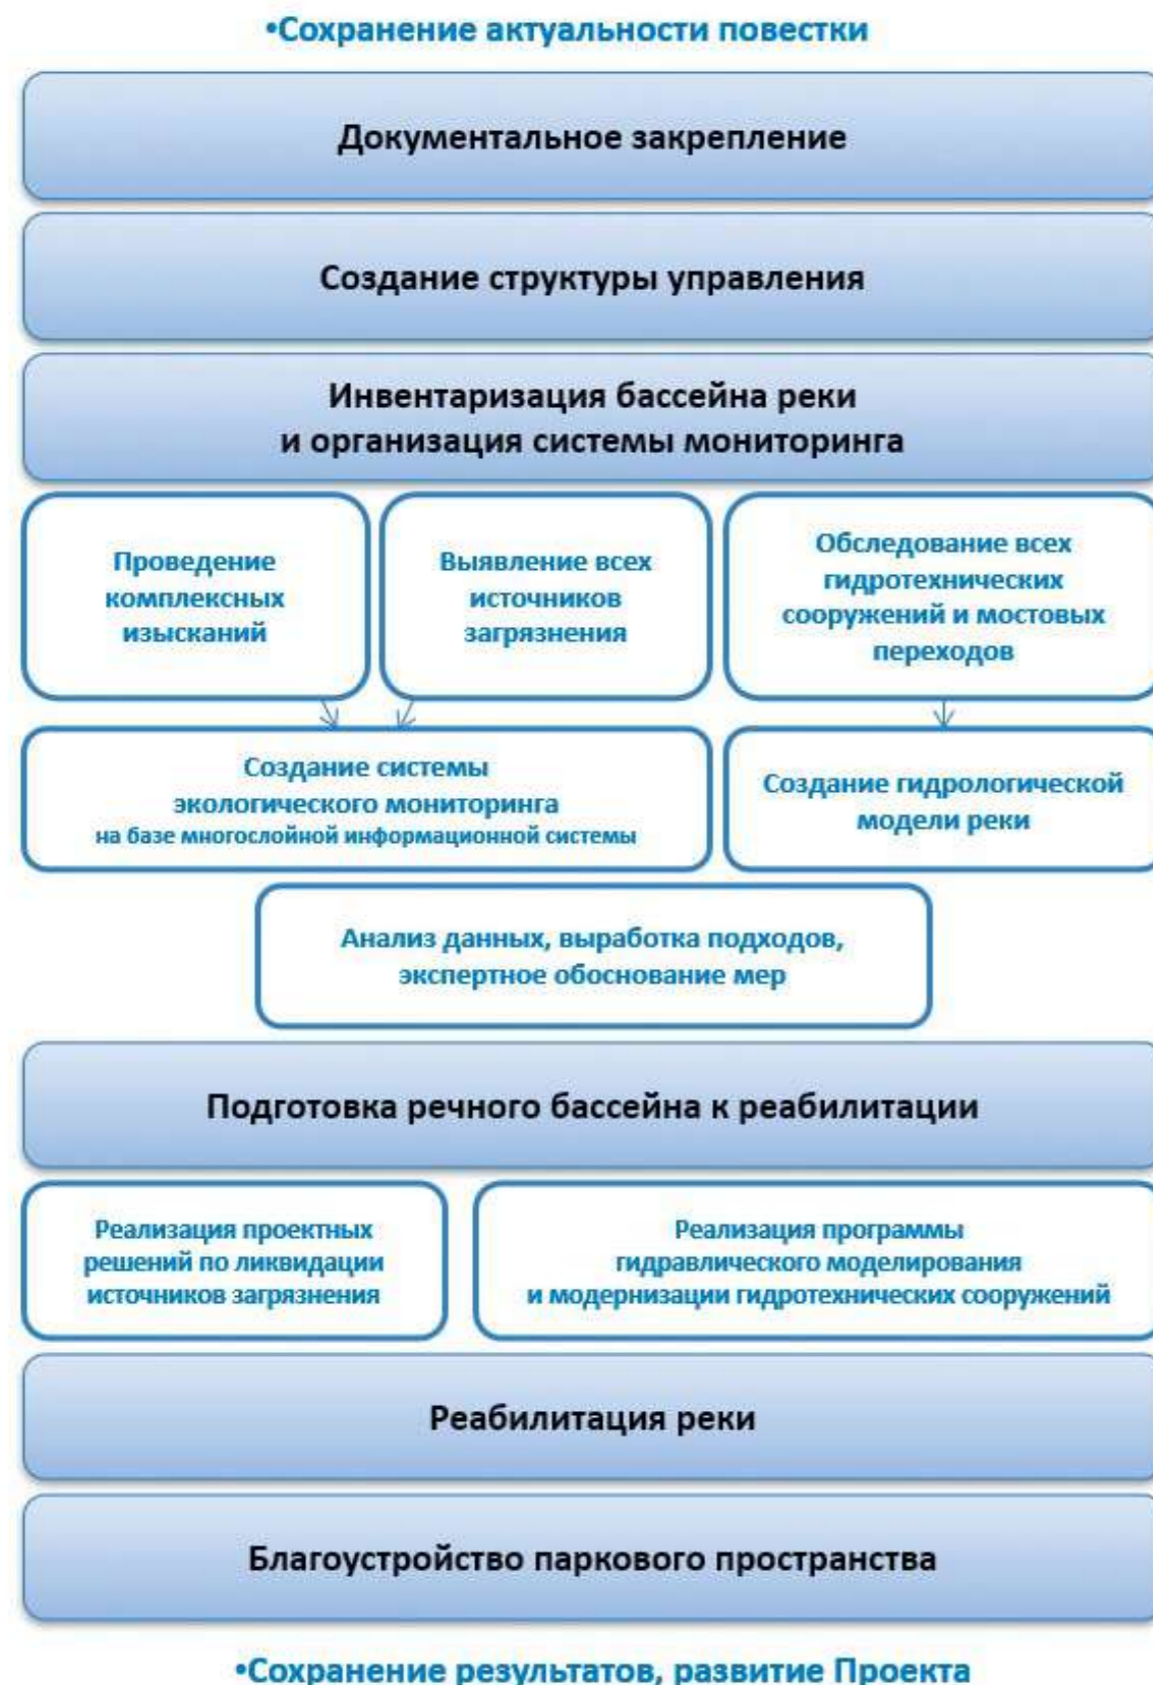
•Сохранение актуальности повестки

Документальное закрепление

Создание структуры управления

Инвентаризация бассейна реки и организация системы мониторинга

Проведение комплексных изысканий

Выявление всех источников загрязнения

Обследование всех гидротехнических сооружений и мостовых переходов

Создание системы экологического мониторинга на базе многослойной информационной системы

Создание гидрологической модели реки

Анализ данных, выработка подходов, экспертное обоснование мер

Подготовка речного бассейна к реабилитации

Реализация проектных решений по ликвидации источников загрязнения

Реализация программы гидравлического моделирования и модернизации гидротехнических сооружений

Реабилитация реки

Благоустройство паркового пространства

•Сохранение результатов, развитие Проекта